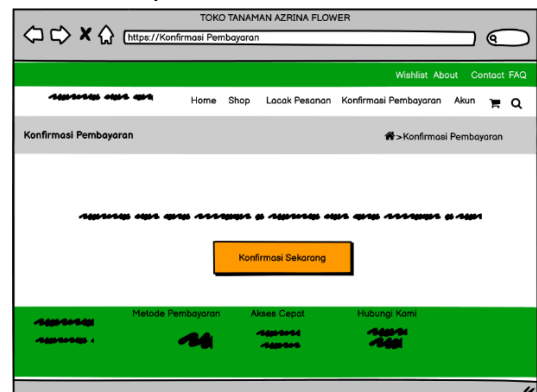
TOKO TANAMAN AZRINA FLOWER

https://Konfirmasi Pembayaran

Wishlist About Contact FAQ

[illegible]

Home Shop Lacak Pesanan Konfirmasi Pembayaran Akun

Konfirmasi Pembayaran

>Konfirmasi Pembayaran

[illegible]

Konfirmasi Sekarang

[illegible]

Metode Pembayaran

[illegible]

Akses Cepat

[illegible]

Hubungi Kami

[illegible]